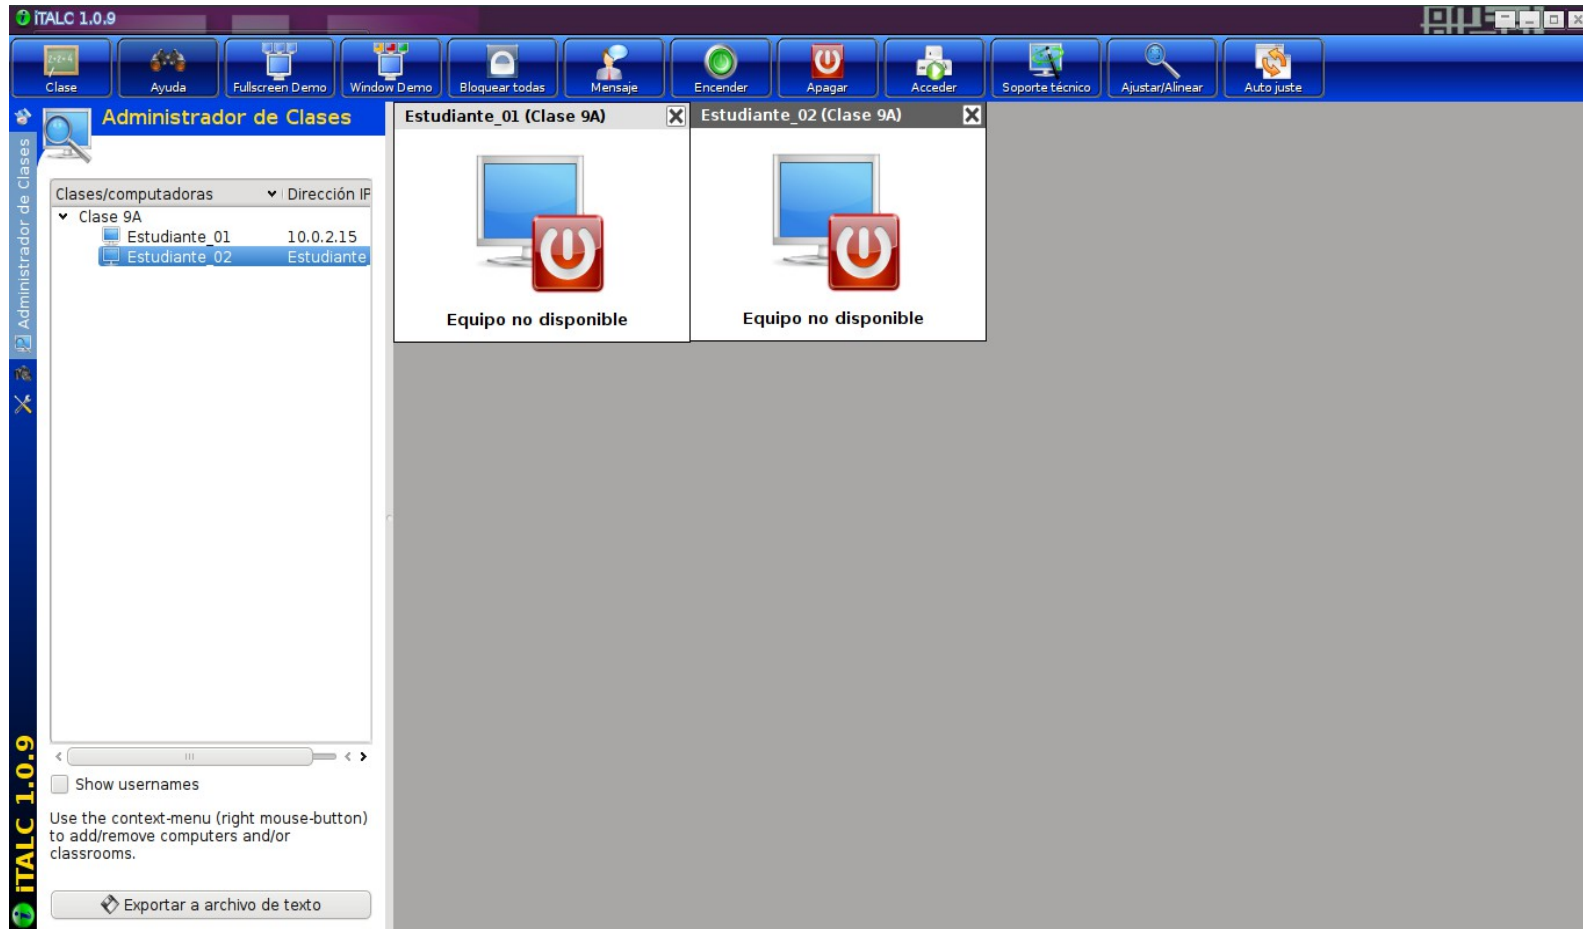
iTALC 1.0.9

Clase
Ayuda
Fullscreen Demo
Window Demo
Bloquear todas
Mensaje
Encender
Apagar
Acceder
Soporte técnico
Ajustar/Alinear
Auto juste

Administrador de Clases

| Clases/computadoras | Dirección IP |
|---|---|
| Clase 9A | |
| Estudiante_01 | 10.0.2.15 |
| Estudiante_02 | Estudiante |

Show usernames

Use the context-menu (right mouse-button) to add/remove computers and/or classrooms.

Exportar a archivo de texto

Estudiante_01 (Clase 9A)

Equipo no disponible

Estudiante_02 (Clase 9A)

Equipo no disponible

Administrador de Clases

iTALC 1.0.9